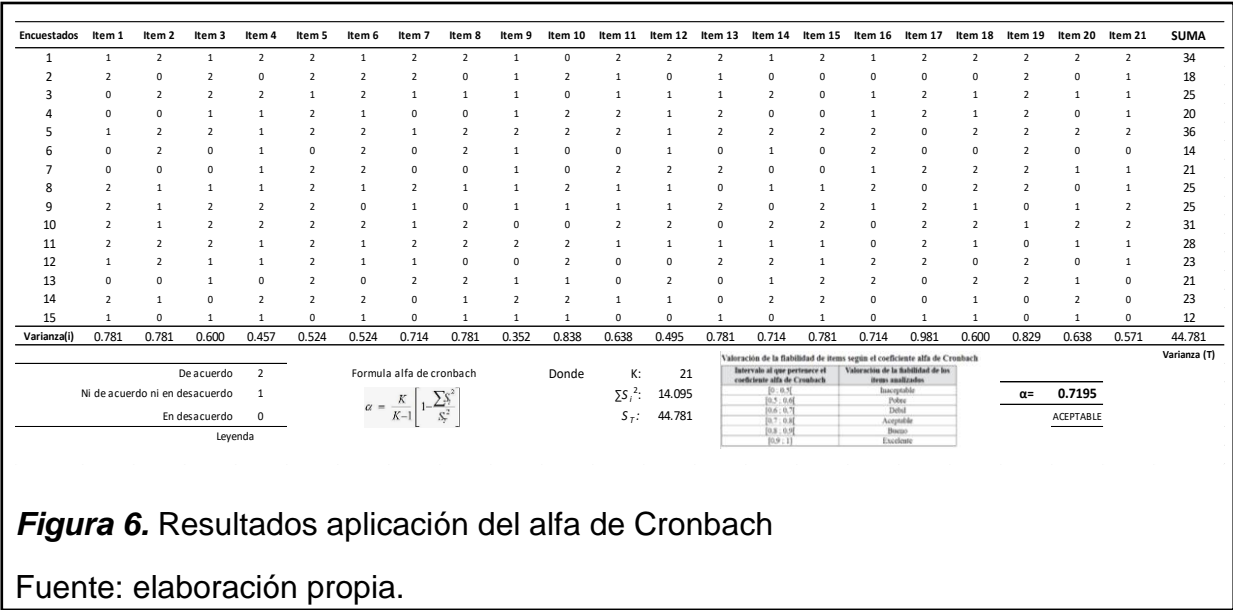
| Encuestados | Item 1 | Item 2 | Item 3 | Item 4 | Item 5 | Item 6 | Item 7 | Item 8 | Item 9 | Item 10 | Item 11 | Item 12 | Item 13 | Item 14 | Item 15 | Item 16 | Item 17 | Item 18 | Item 19 | Item 20 | Item 21 | SUMA |
|---|---|---|---|---|---|---|---|---|---|---|---|---|---|---|---|---|---|---|---|---|---|---|
| 1 | 1 | 2 | 1 | 2 | 2 | 1 | 2 | 2 | 1 | 0 | 2 | 2 | 2 | 1 | 2 | 1 | 2 | 2 | 2 | 2 | 2 | 34 |
| 2 | 2 | 0 | 2 | 0 | 2 | 2 | 2 | 0 | 1 | 2 | 1 | 0 | 1 | 0 | 0 | 0 | 0 | 0 | 2 | 0 | 1 | 18 |
| 3 | 0 | 2 | 2 | 2 | 1 | 2 | 1 | 1 | 1 | 0 | 1 | 1 | 1 | 2 | 0 | 1 | 2 | 1 | 2 | 1 | 1 | 25 |
| 4 | 0 | 0 | 1 | 1 | 2 | 1 | 0 | 0 | 1 | 2 | 2 | 1 | 2 | 0 | 0 | 1 | 2 | 1 | 2 | 0 | 1 | 20 |
| 5 | 1 | 2 | 2 | 1 | 2 | 2 | 1 | 2 | 2 | 2 | 2 | 1 | 2 | 2 | 2 | 2 | 0 | 2 | 2 | 2 | 2 | 36 |
| 6 | 0 | 2 | 0 | 1 | 0 | 2 | 0 | 2 | 1 | 0 | 0 | 1 | 0 | 1 | 0 | 2 | 0 | 0 | 2 | 0 | 0 | 14 |
| 7 | 0 | 0 | 0 | 1 | 2 | 2 | 0 | 0 | 1 | 0 | 2 | 2 | 2 | 0 | 0 | 1 | 2 | 2 | 2 | 1 | 1 | 21 |
| 8 | 2 | 1 | 1 | 1 | 2 | 1 | 2 | 1 | 1 | 2 | 1 | 1 | 0 | 1 | 1 | 2 | 0 | 2 | 2 | 0 | 1 | 25 |
| 9 | 2 | 1 | 2 | 2 | 2 | 0 | 1 | 0 | 1 | 1 | 1 | 1 | 2 | 0 | 2 | 1 | 2 | 1 | 0 | 1 | 2 | 25 |
| 10 | 2 | 1 | 2 | 2 | 2 | 2 | 1 | 2 | 0 | 0 | 2 | 2 | 0 | 2 | 2 | 0 | 2 | 2 | 1 | 2 | 2 | 31 |
| 11 | 2 | 2 | 2 | 1 | 2 | 1 | 2 | 2 | 2 | 2 | 1 | 1 | 1 | 1 | 1 | 0 | 2 | 1 | 0 | 1 | 1 | 28 |
| 12 | 1 | 2 | 1 | 1 | 2 | 1 | 1 | 0 | 0 | 2 | 0 | 0 | 2 | 2 | 1 | 2 | 2 | 0 | 2 | 0 | 1 | 23 |
| 13 | 0 | 0 | 1 | 0 | 2 | 0 | 2 | 2 | 1 | 1 | 0 | 2 | 0 | 1 | 2 | 2 | 0 | 2 | 2 | 1 | 0 | 21 |
| 14 | 2 | 1 | 0 | 2 | 2 | 2 | 0 | 1 | 2 | 2 | 1 | 1 | 0 | 2 | 2 | 0 | 0 | 1 | 0 | 2 | 0 | 23 |
| 15 | 1 | 0 | 1 | 1 | 0 | 1 | 0 | 1 | 1 | 1 | 0 | 0 | 1 | 0 | 1 | 0 | 1 | 1 | 0 | 1 | 0 | 12 |
| Varianza(i) | 0.781 | 0.781 | 0.600 | 0.457 | 0.524 | 0.524 | 0.714 | 0.781 | 0.352 | 0.838 | 0.638 | 0.495 | 0.781 | 0.714 | 0.781 | 0.714 | 0.981 | 0.600 | 0.829 | 0.638 | 0.571 | 44.781 |

Varianza (T)

De acuerdo 2
Ni de acuerdo ni en desacuerdo 1
En desacuerdo 0
Leyenda

Formula alfa de cronbach
$\alpha = \frac{K}{K-1}\left[1-\frac{\sum S_i^2}{S_T^2}\right]$

Donde K: 21
$\sum S_i^2$: 14.095
$S_T$: 44.781

Valoración de la fiabilidad de ítems según el coeficiente alfa de Cronbach

| Intervalo al que pertenece el coeficiente alfa de Cronbach | Valoración de la fiabilidad de los ítems analizados |
|---|---|
| [0 ; 0.5[ | Inaceptable |
| [0.5 ; 0.6[ | Pobre |
| [0.6 ; 0.7[ | Débil |
| [0.7 ; 0.8[ | Aceptable |
| [0.8 ; 0.9[ | Bueno |
| [0.9 ; 1] | Excelente |

α= 0.7195
ACEPTABLE

*Figura 6.* Resultados aplicación del alfa de Cronbach

Fuente: elaboración propia.